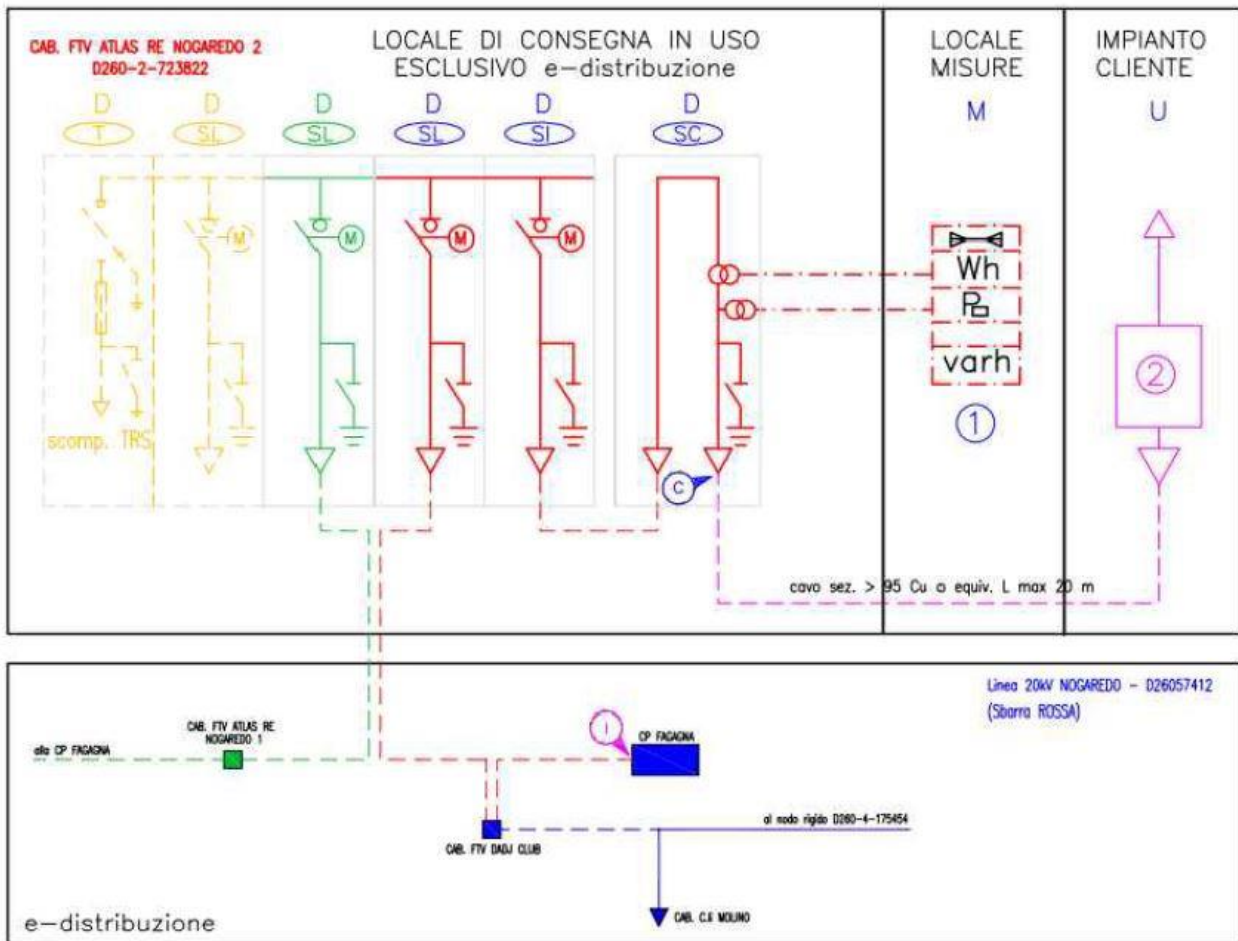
CAB. FTV ATLAS RE NOGAREDO 2
D260-2-723822

LOCALE DI CONSEGNA IN USO ESCLUSIVO e-distribuzione

LOCALE MISURE

IMPIANTO CLIENTE

D
T

D
SL

D
SL

D
SL

D
SI

D
SC

M

U

M

M

M

M

Wh

varh

①

②

scomp. TRS

C

cavo sez. > 95 Cu o equiv. L max 20 m

Linea 20kV NOGAREDO - D26057412
(Sbarra ROSSA)

alla CP FAGAGNA

CAB. FTV ATLAS RE NOGAREDO 1

I

CP FAGAGNA

al nodo rigido D260-4-175454

CAB. FTV DADJ CLUB

CAB. C.E MOLINO

e-distribuzione